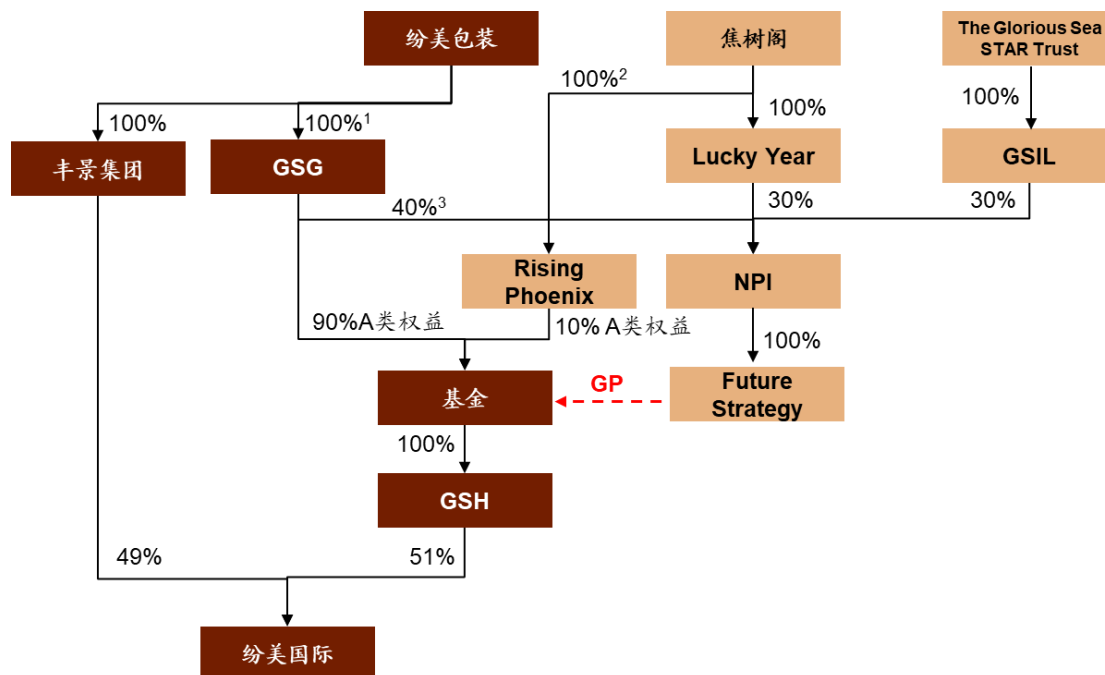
纷美包装

焦树阁

The Glorious Sea STAR Trust

100%$^2$

100%

100%

100%

100%$^1$

丰景集团

GSG

Lucky Year

GSIL

40%$^3$

30%

30%

Rising Phoenix

NPI

90%A类权益

10% A类权益

100%

基金

GP

Future Strategy

100%

GSH

49%

51%

纷美国际